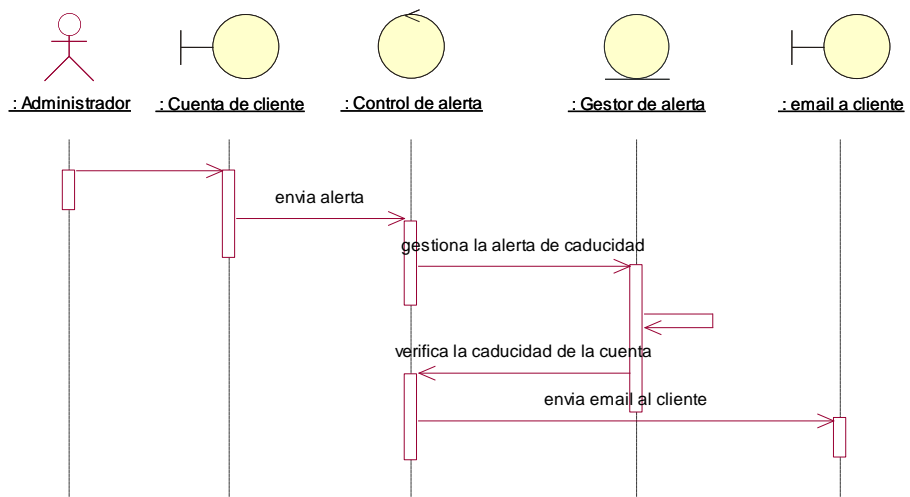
: Administrador

: Cuenta de cliente

: Control de alerta

: Gestor de alerta

: email a cliente

envia alerta

gestiona la alerta de caducidad

verifica la caducidad de la cuenta

envia email al cliente